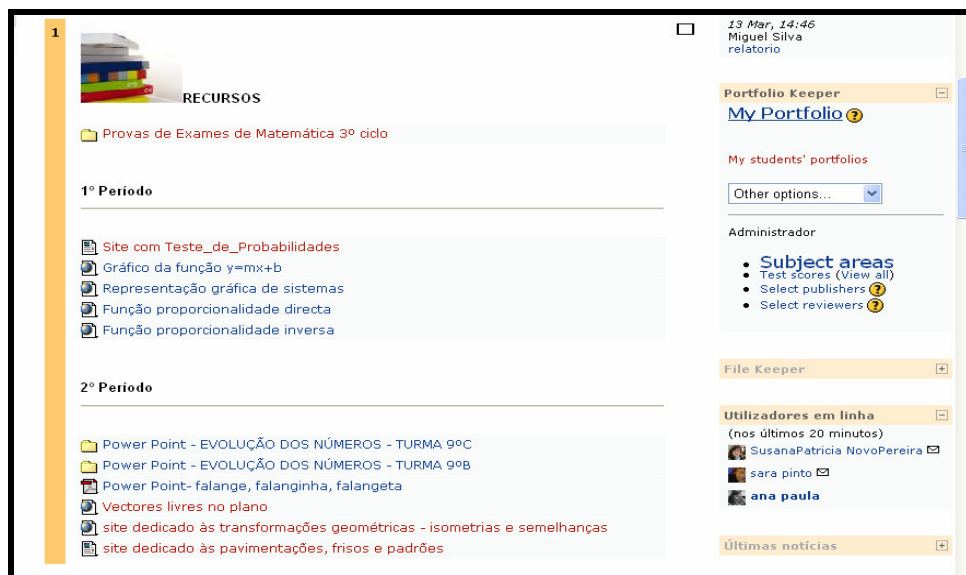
1

RECURSOS

Provas de Exames de Matemática 3º ciclo

1º Período

Site com Teste_de_Probabilidades
Gráfico da função y=mx+b
Representação gráfica de sistemas
Função proporcionalidade directa
Função proporcionalidade inversa

2º Período

Power Point - EVOLUÇÃO DOS NÚMEROS - TURMA 9ºC
Power Point - EVOLUÇÃO DOS NÚMEROS - TURMA 9ºB
Power Point- falange, falanginha, falangeta
Vectores livres no plano
site dedicado às transformações geométricas - isometrias e semelhanças
site dedicado às pavimentações, frisos e padrões

13 Mar, 14:46
Miguel Silva
relatorio

Portfolio Keeper
My Portfolio
My students' portfolios
Other options...
Administrador
• Subject areas
• Test scores (View all)
• Select publishers
• Select reviewers

File Keeper

Utilizadores em linha
(nos últimos 20 minutos)
SusanaPatricia NovoPereira
sara pinto
ana paula

Últimas notícias